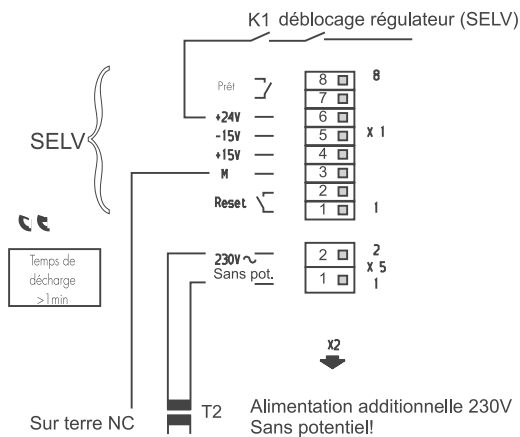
K1 déblocage régulateur (SELV)

SELV

Prêt
+24V
-15V
+15V
M
Reset

8
7
6
5
4
3
2
1

8
X 1
1

Temps de décharge >1min

230V ~
Sans pot.

2
1

2
X 5
1

X2

T2

Sur terre NC

Alimentation additionnelle 230V
Sans potentiel!